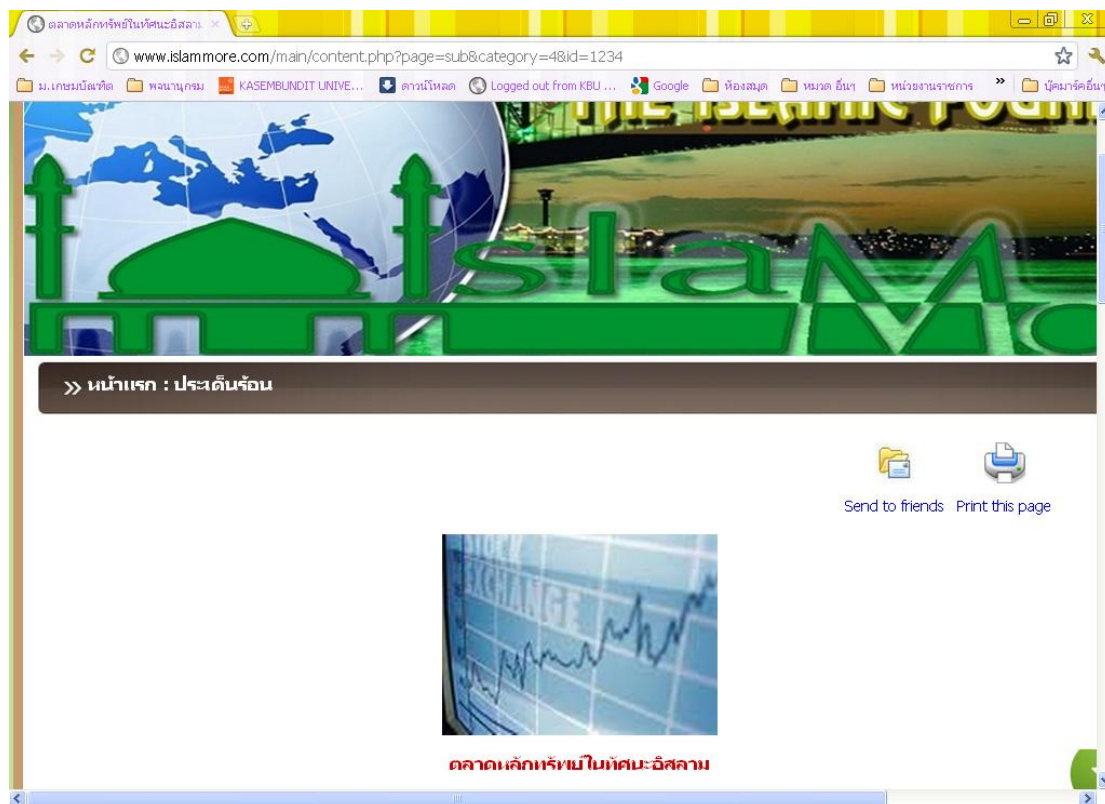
ตลาดหลักทรัพย์ในทัศนะอิสลาม ×

www.islammore.com/main/content.php?page=sub&category=4&id=1234

ม.เกษมบัณฑิต พจนานุกรม KASEMBUNDIT UNIVE... ดาวน์โหลด Logged out from KBU ... Google ห้องสมุด หมวด อื่นๆ หน่วยงานราชการ » บุ๊คมาร์คอื่นๆ

THE ISLAMIC FOUN

IslaM Mo

» หน้าแรก : ประเด็นร้อน

Send to friends Print this page

EXCHANGE

ตลาดหลักทรัพย์ในทัศนะอิสลาม